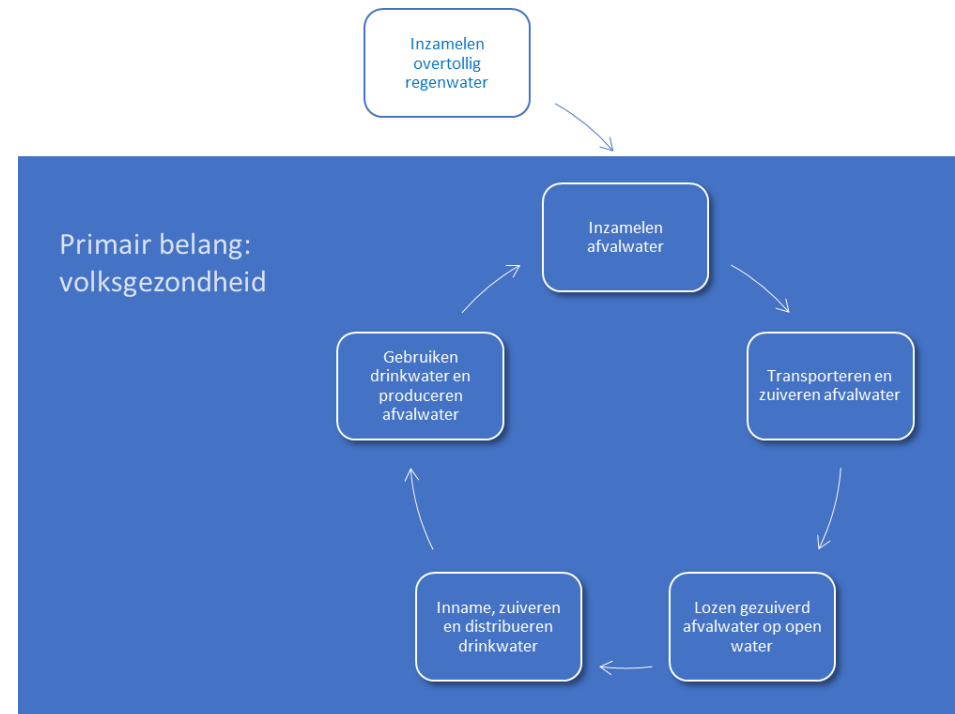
Inzamelen overtollig regenwater

Primair belang: volksgezondheid

Inzamelen afvalwater

Transporteren en zuiveren afvalwater

Lozen gezuiverd afvalwater op open water

Inname, zuiveren en distribueren drinkwater

Gebruiken drinkwater en produceren afvalwater